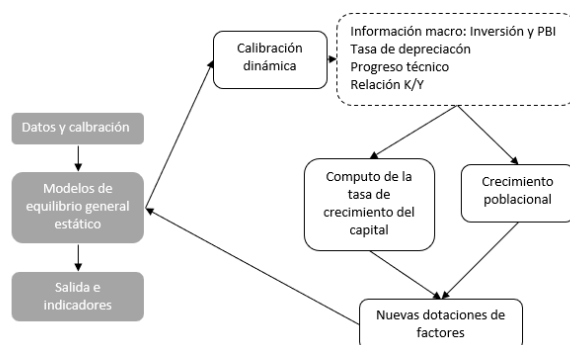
Datos y calbración

Modelos de equilibrio general estático

Salida e indicadores

Calibración dinámica

Información macro: Inversión y PBI
Tasa de depreciacón
Progreso técnico
Relación K/Y

Computo de la tasa de crecimiento del capital

Crecimiento poblacional

Nuevas dotaciones de factores